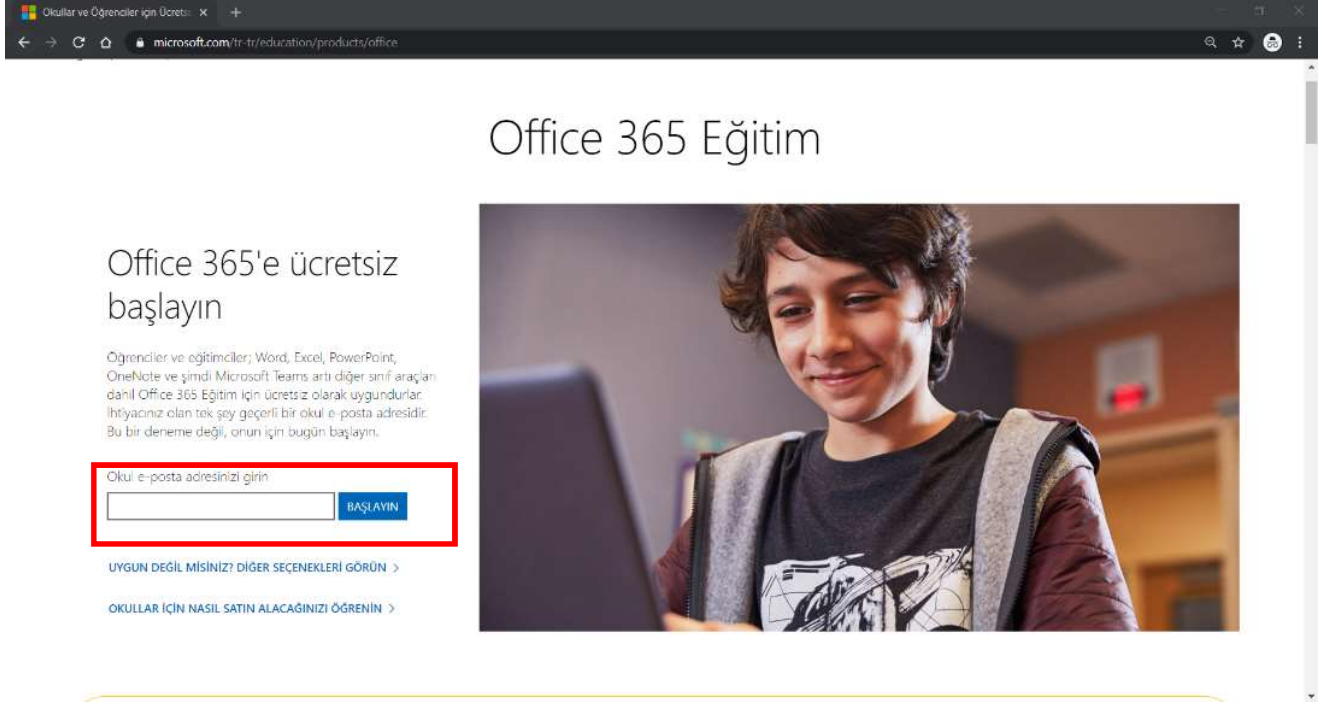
Okullar ve Öğrenciler için Ücrets ×

microsoft.com/tr-tr/education/products/office

Office 365 Eğitim

Office 365'e ücretsiz başlayın

Öğrenciler ve eğitimciler; Word, Excel, PowerPoint, OneNote ve şimdi Microsoft Teams artı diğer sınıf araçları dahil Office 365 Eğitim için ücretsiz olarak uygundurlar. İhtiyacınız olan tek şey geçerli bir okul e-posta adresidir. Bu bir deneme değil, onun için bugün başlayın.

Okul e-posta adresinizi girin

BAŞLAYIN

UYGUN DEĞİL MİSİNİZ? DİĞER SEÇENEKLERİ GÖRÜN >

OKULLAR İÇİN NASIL SATIN ALACAĞINIZI ÖĞRENİN >